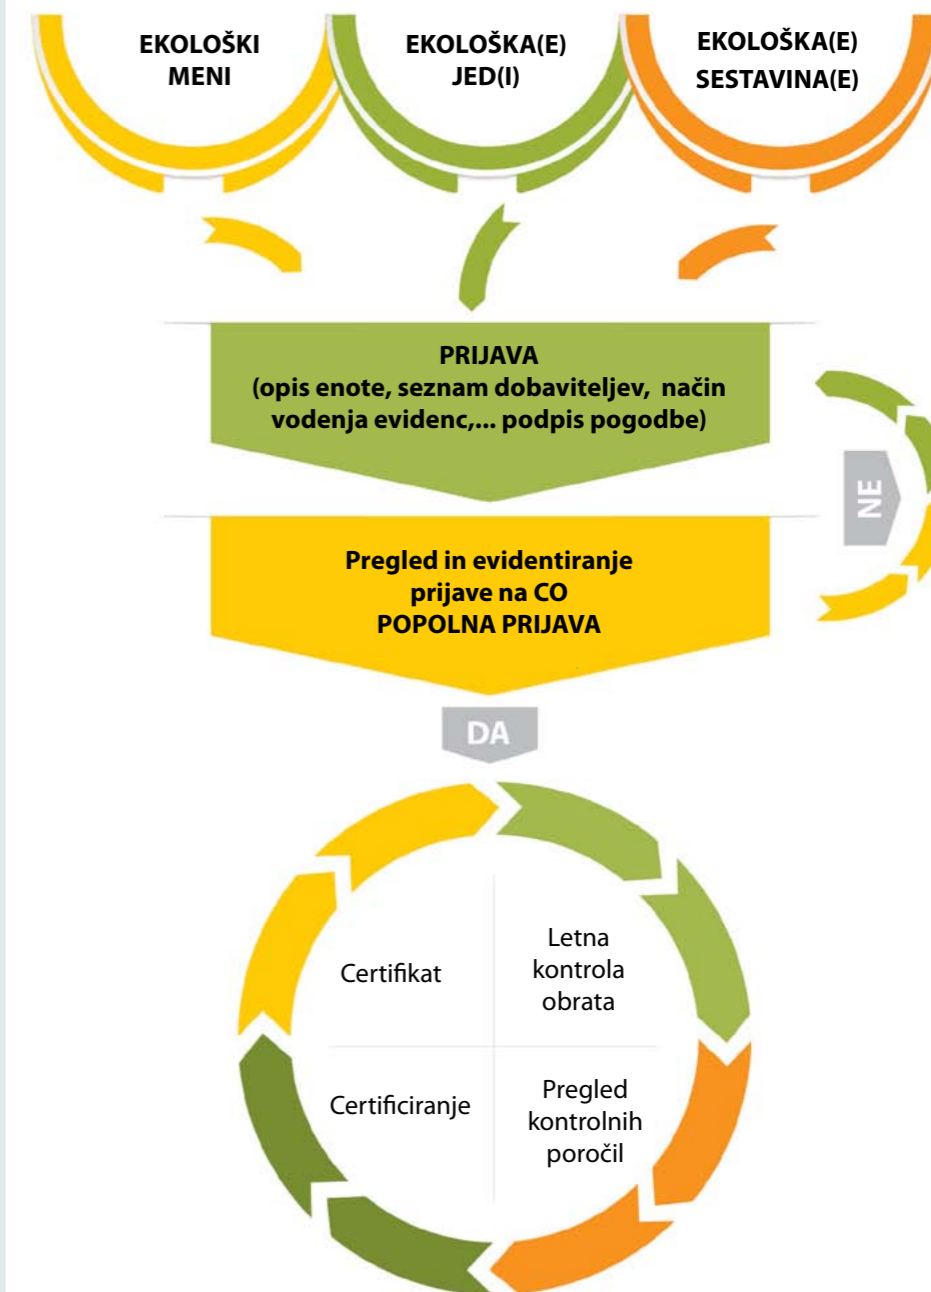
EKOLOŠKI MENI

EKOLOŠKA(E) JED(I)

EKOLOŠKA(E) SESTAVINA(E)

PRIJAVA
(opis enote, seznam dobaviteljev, način vodenja evidenc,... podpis pogodbe)

NE

Pregled in evidentiranje prijave na CO
POPOLNA PRIJAVA

DA

Certifikat

Letna kontrola obrata

Certificiranje

Pregled kontrolnih poročil